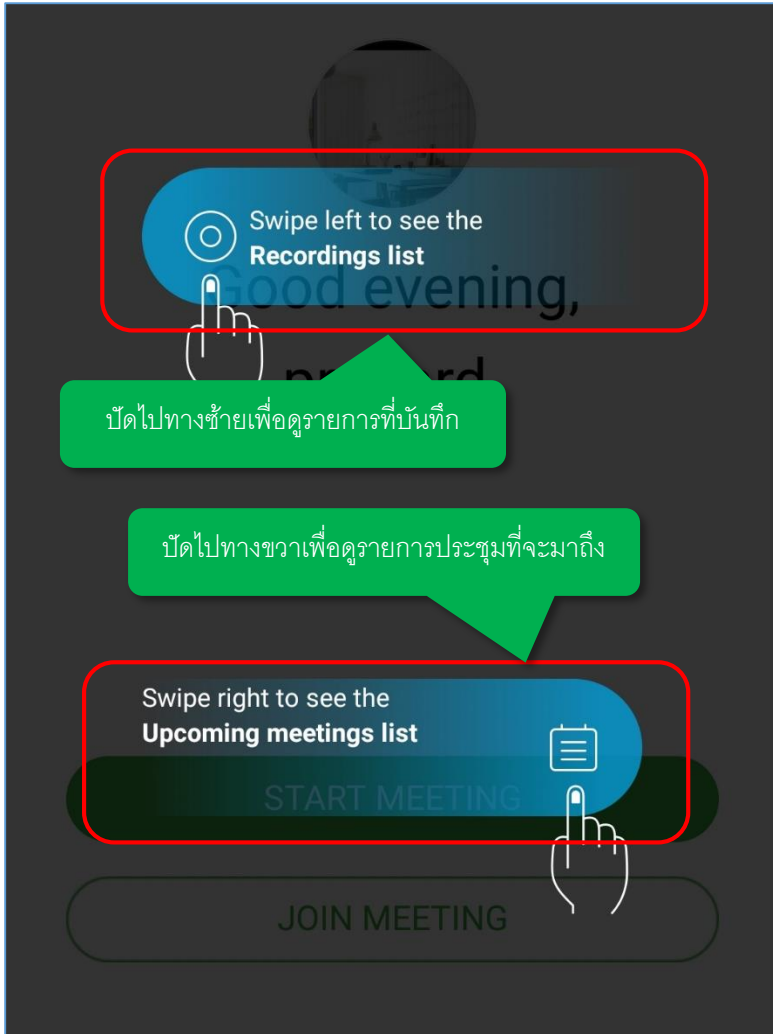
Swipe left to see the
**Recordings list**

Good evening,

pr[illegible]rd

ปัดไปทางซ้ายเพื่อดูรายการที่บันทึก

ปัดไปทางขวาเพื่อดูรายการประชุมที่จะมาถึง

Swipe right to see the
**Upcoming meetings list**

START MEETING

JOIN MEETING